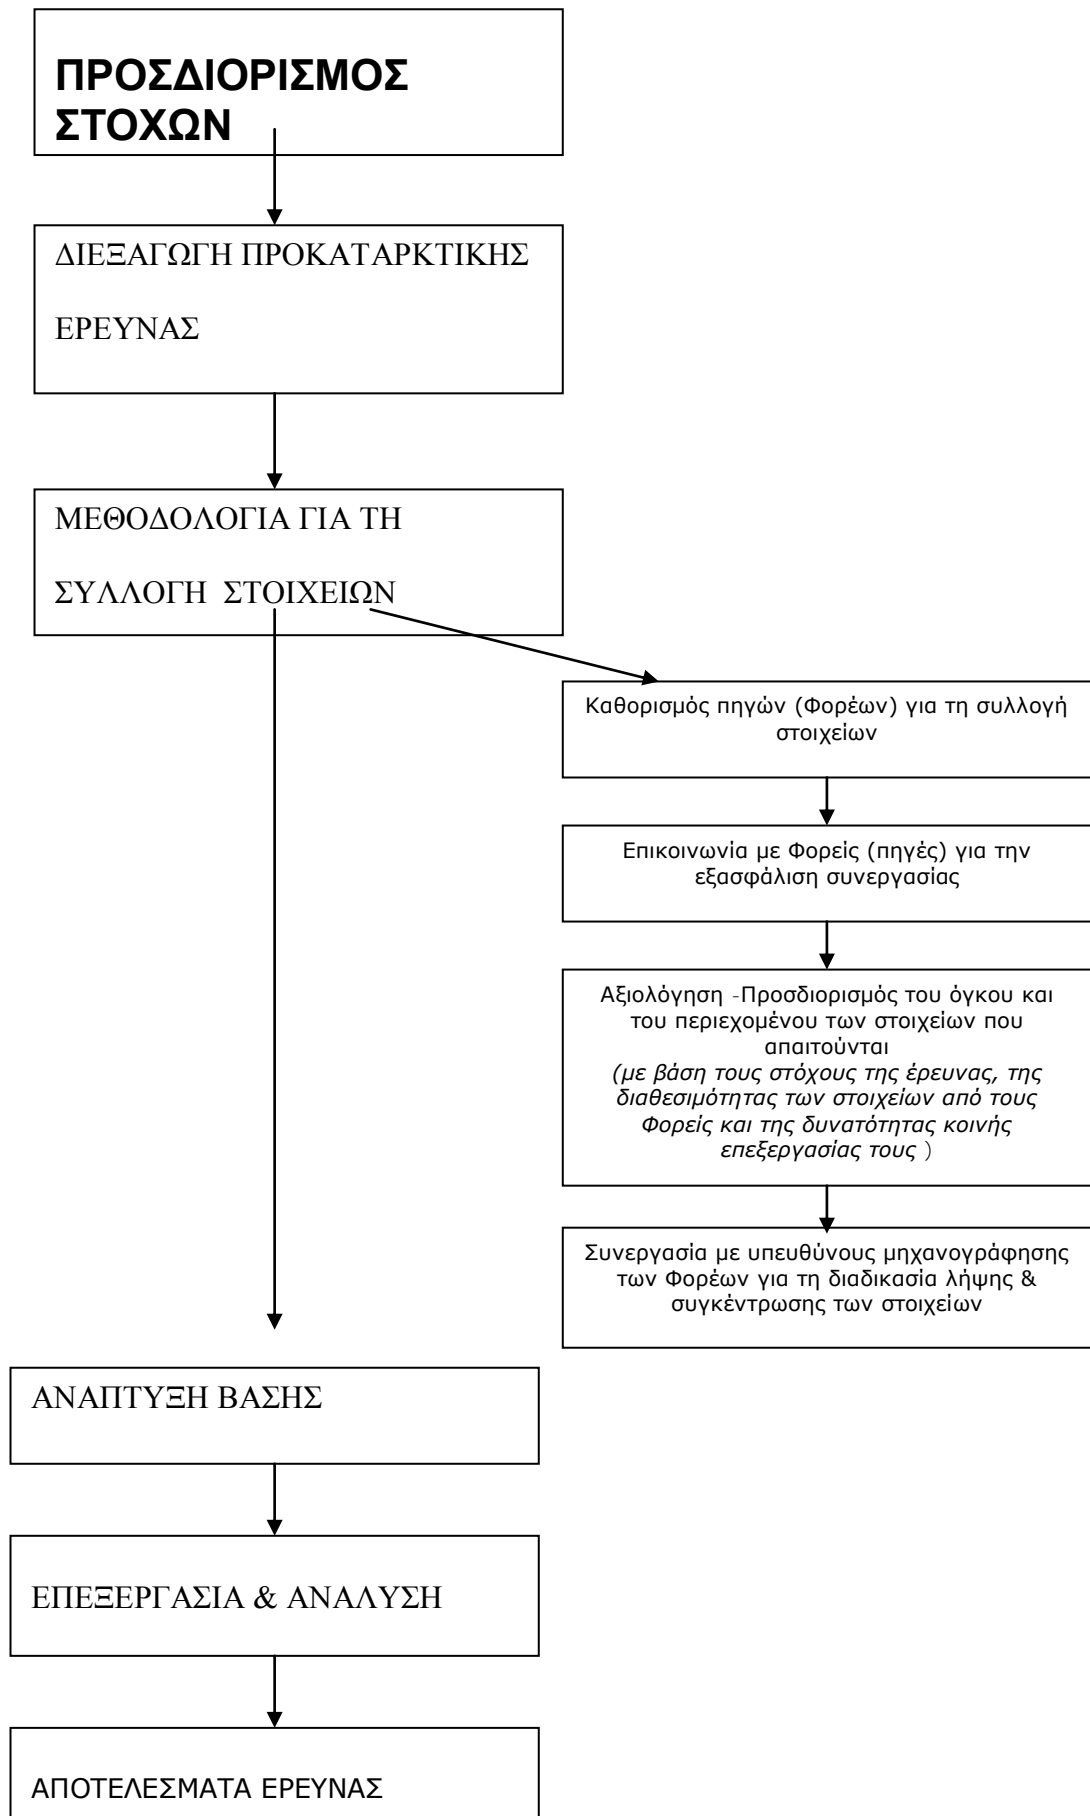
ΠΡΟΣΔΙΟΡΙΣΜΟΣ ΣΤΟΧΩΝ

ΔΙΕΞΑΓΩΓΗ ΠΡΟΚΑΤΑΡΚΤΙΚΗΣ ΕΡΕΥΝΑΣ

ΜΕΘΟΔΟΛΟΓΙΑ ΓΙΑ ΤΗ ΣΥΛΛΟΓΗ ΣΤΟΙΧΕΙΩΝ

Καθορισμός πηγών (Φορέων) για τη συλλογή στοιχείων

Επικοινωνία με Φορείς (πηγές) για την εξασφάλιση συνεργασίας

Αξιολόγηση -Προσδιορισμός του όγκου και του περιεχομένου των στοιχείων που απαιτούνται (με βάση τους στόχους της έρευνας, της διαθεσιμότητας των στοιχείων από τους Φορείς και της δυνατότητας κοινής επεξεργασίας τους )

Συνεργασία με υπευθύνους μηχανογράφησης των Φορέων για τη διαδικασία λήψης & συγκέντρωσης των στοιχείων

ΑΝΑΠΤΥΞΗ ΒΑΣΗΣ

ΕΠΕΞΕΡΓΑΣΙΑ & ΑΝΑΛΥΣΗ

ΑΠΟΤΕΛΕΣΜΑΤΑ ΕΡΕΥΝΑΣ